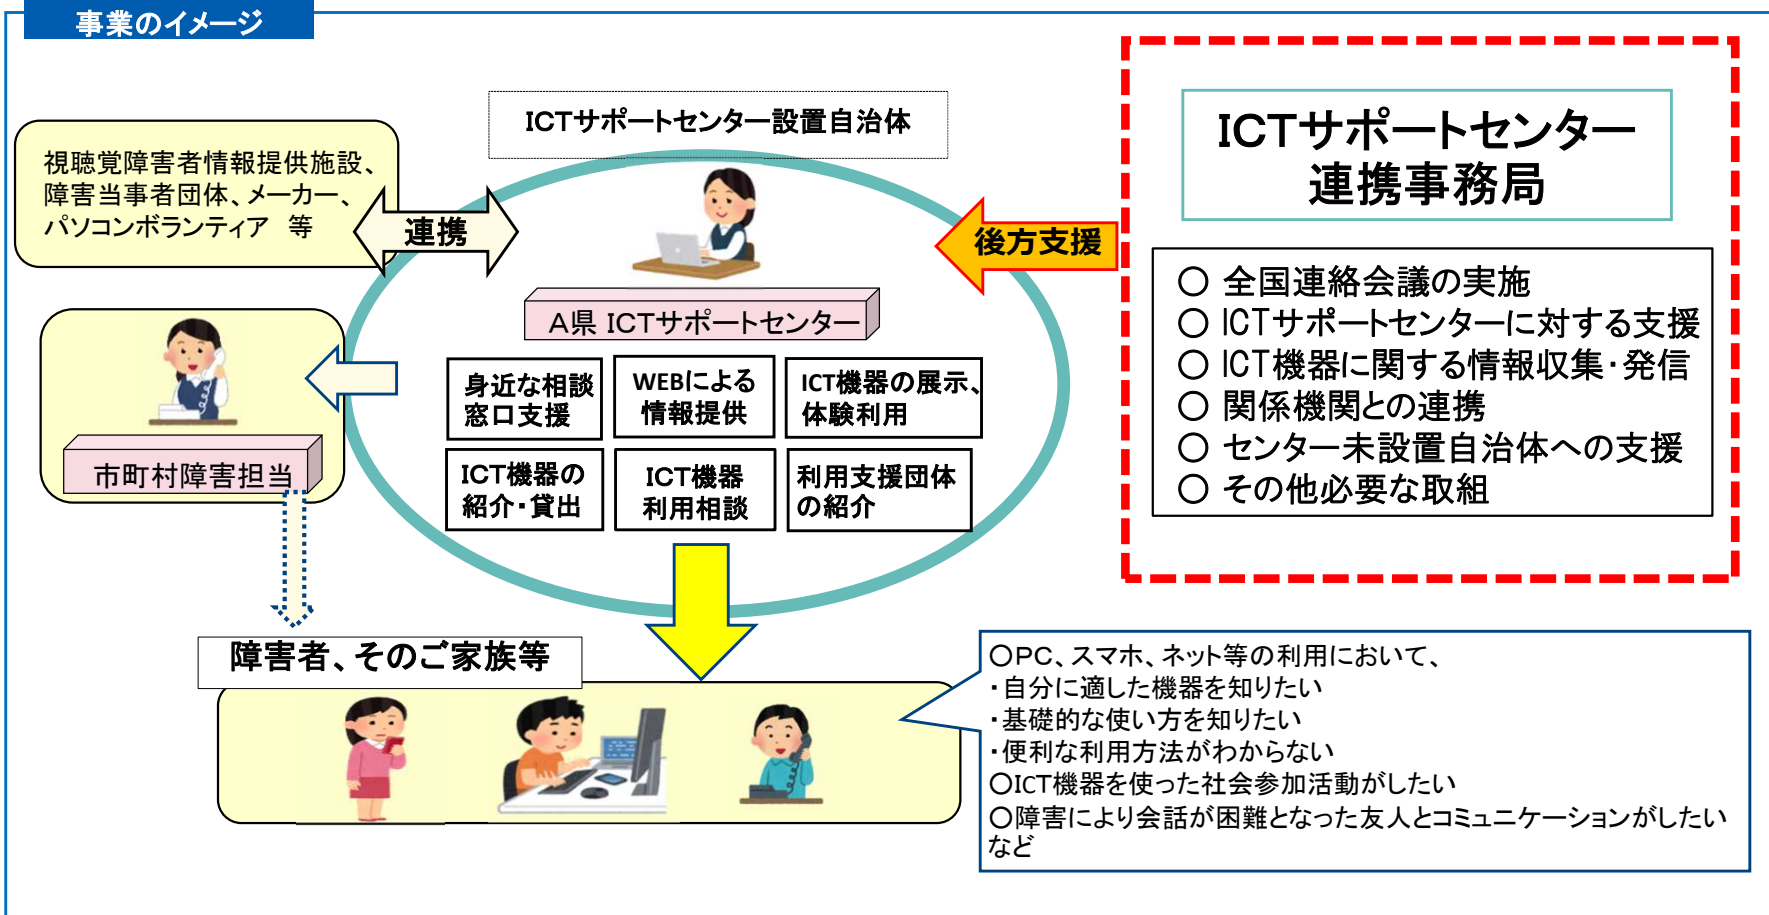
事業のイメージ

ICTサポートセンター設置自治体

視聴覚障害者情報提供施設、障害当事者団体、メーカー、パソコンボランティア 等

連携

後方支援

A県 ICTサポートセンター

身近な相談窓口支援

WEBによる情報提供

ICT機器の展示、体験利用

ICT機器の紹介・貸出

ICT機器利用相談

利用支援団体の紹介

市町村障害担当

ICTサポートセンター連携事務局

○ 全国連絡会議の実施
○ ICTサポートセンターに対する支援
○ ICT機器に関する情報収集・発信
○ 関係機関との連携
○ センター未設置自治体への支援
○ その他必要な取組

障害者、そのご家族等

○PC、スマホ、ネット等の利用において、
・自分に適した機器を知りたい
・基礎的な使い方を知りたい
・便利な利用方法がわからない
○ICT機器を使った社会参加活動がしたい
○障害により会話が困難となった友人とコミュニケーションがしたい
など